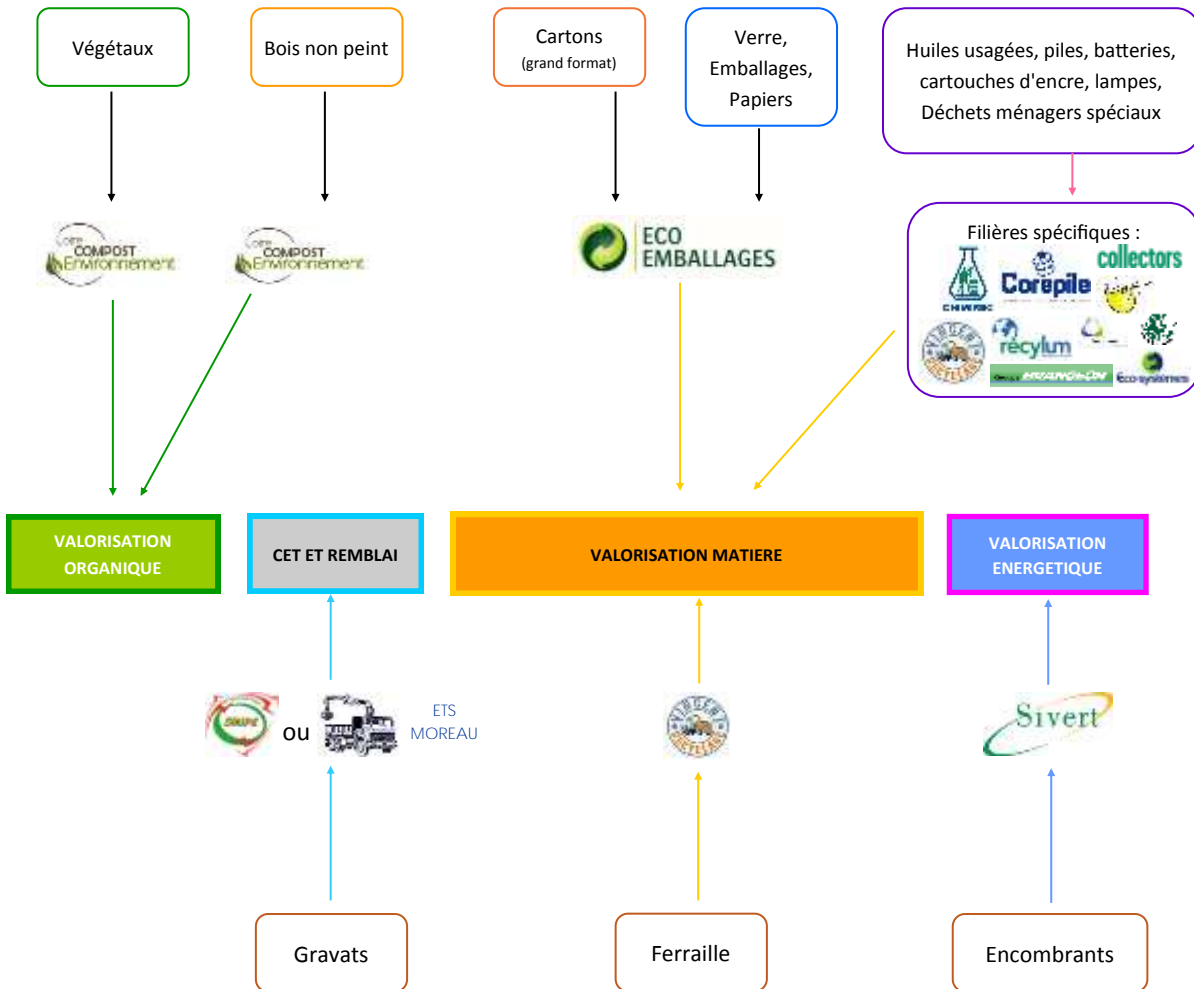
Végétaux

Bois non peint

Cartons
(grand format)

Verre,
Emballages,
Papiers

Huiles usagées, piles, batteries, cartouches d'encre, lampes, Déchets ménagers spéciaux

Loire COMPOST Environnement

Loire COMPOST Environnement

ECO EMBALLAGES

Filières spécifiques :

CHIMIREC

Corepile

collectors

recylum

Eco-systèmes

VALORISATION ORGANIQUE

CET ET REMBLAI

VALORISATION MATIERE

VALORISATION ENERGETIQUE

ou

ETS MOREAU

Sivert

Gravats

Ferraille

Encombrants